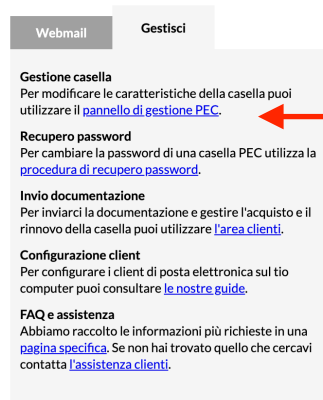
Webmail

Gestisci

Gestione casella
Per modificare le caratteristiche della casella puoi utilizzare il pannello di gestione PEC.

Recupero password
Per cambiare la password di una casella PEC utilizza la procedura di recupero password.

Invio documentazione
Per inviarci la documentazione e gestire l'acquisto e il rinnovo della casella puoi utilizzare l'area clienti.

Configurazione client
Per configurare i client di posta elettronica sul tio computer puoi consultare le nostre guide.

FAQ e assistenza
Abbiamo raccolto le informazioni più richieste in una pagina specifica. Se non hai trovato quello che cercavi contatta l'assistenza clienti.